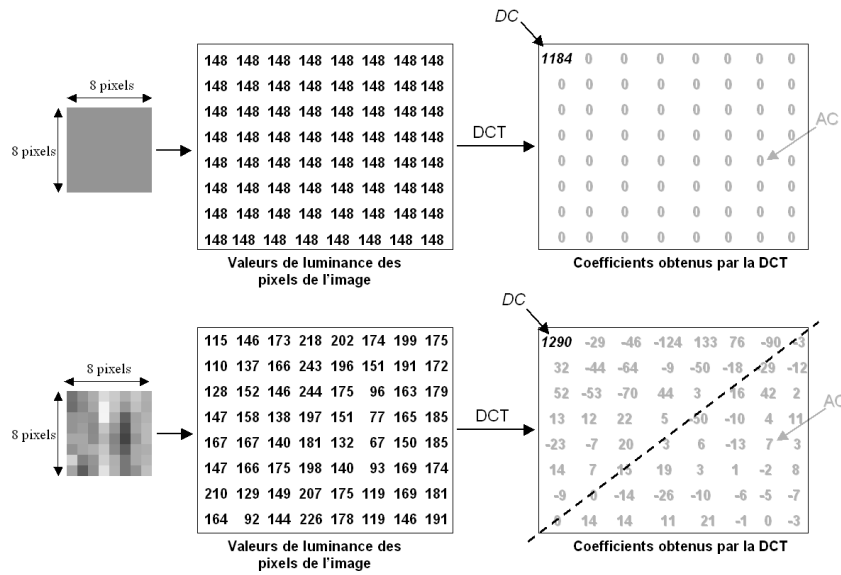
8 pixels

8 pixels

| 148 | 148 | 148 | 148 | 148 | 148 | 148 | 148 |
|---|---|---|---|---|---|---|---|
| 148 | 148 | 148 | 148 | 148 | 148 | 148 | 148 |
| 148 | 148 | 148 | 148 | 148 | 148 | 148 | 148 |
| 148 | 148 | 148 | 148 | 148 | 148 | 148 | 148 |
| 148 | 148 | 148 | 148 | 148 | 148 | 148 | 148 |
| 148 | 148 | 148 | 148 | 148 | 148 | 148 | 148 |
| 148 | 148 | 148 | 148 | 148 | 148 | 148 | 148 |
| 148 | 148 | 148 | 148 | 148 | 148 | 148 | 148 |

Valeurs de luminance des pixels de l'image

DCT

DC

| 1184 | 0 | 0 | 0 | 0 | 0 | 0 | 0 |
|---|---|---|---|---|---|---|---|
| 0 | 0 | 0 | 0 | 0 | 0 | 0 | 0 |
| 0 | 0 | 0 | 0 | 0 | 0 | 0 | 0 |
| 0 | 0 | 0 | 0 | 0 | 0 | 0 | 0 |
| 0 | 0 | 0 | 0 | 0 | 0 | 0 | 0 |
| 0 | 0 | 0 | 0 | 0 | 0 | 0 | 0 |
| 0 | 0 | 0 | 0 | 0 | 0 | 0 | 0 |
| 0 | 0 | 0 | 0 | 0 | 0 | 0 | 0 |

AC

Coefficients obtenus par la DCT

8 pixels

8 pixels

| 115 | 146 | 173 | 218 | 202 | 174 | 199 | 175 |
|---|---|---|---|---|---|---|---|
| 110 | 137 | 166 | 243 | 196 | 151 | 191 | 172 |
| 128 | 152 | 146 | 244 | 175 | 96 | 163 | 179 |
| 147 | 158 | 138 | 197 | 151 | 77 | 165 | 185 |
| 167 | 167 | 140 | 181 | 132 | 67 | 150 | 185 |
| 147 | 166 | 175 | 198 | 140 | 93 | 169 | 174 |
| 210 | 129 | 149 | 207 | 175 | 119 | 169 | 181 |
| 164 | 92 | 144 | 226 | 178 | 119 | 146 | 191 |

Valeurs de luminance des pixels de l'image

DCT

DC

| 1290 | -29 | -46 | -124 | 133 | 76 | -90 | -3 |
|---|---|---|---|---|---|---|---|
| 32 | -44 | -64 | -9 | -50 | -18 | -29 | -12 |
| 52 | -53 | -70 | 44 | 3 | 16 | 42 | 2 |
| 13 | 12 | 22 | 5 | -50 | -10 | 4 | 11 |
| -23 | -7 | 20 | 3 | 6 | -13 | 7 | 3 |
| 14 | 7 | 18 | 19 | 3 | 1 | -2 | 8 |
| -9 | 0 | -14 | -26 | -10 | -6 | -5 | -7 |
| 0 | 14 | 14 | 11 | 21 | -1 | 0 | -3 |

AC

Coefficients obtenus par la DCT